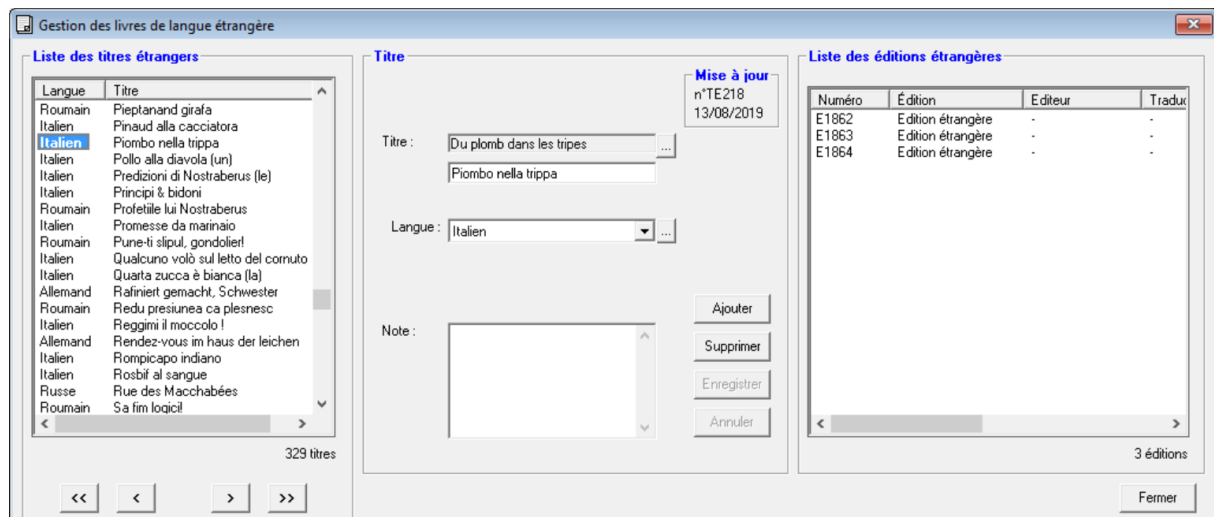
Gestion des livres de langue étrangère

Liste des titres étrangers

| Langue | Titre |
|---|---|
| Roumain | Pieptanand girafa |
| Italien | Pinaud alla cacciatora |
| Italien | Piombo nella trippa |
| Italien | Pollo alla diavola (un) |
| Italien | Predizioni di Nostraberus (le) |
| Italien | Principi & bidoni |
| Roumain | Profetiile lui Nostraberus |
| Italien | Promesse da marinaio |
| Roumain | Pune-ti slipul, gondolier! |
| Italien | Qualcuno volò sul letto del cornuto |
| Italien | Quarta zucca è bianca (la) |
| Allemand | Rafiniert gemacht, Schwester |
| Roumain | Redu presiunea ca plesnesc |
| Italien | Reggimi il moccolo ! |
| Allemand | Rendez-vous im haus der leichen |
| Italien | Rompicapo indiano |
| Italien | Rosbif al sangue |
| Russe | Rue des Macchabées |
| Roumain | Sa fim logici! |

329 titres

<< < > >>

Titre

Mise à jour
n°TE218
13/08/2019

Titre : Du plomb dans les tripes ...
Piombo nella trippa

Langue : Italien ...

Note :

Ajouter
Supprimer
Enregistrer
Annuler

Liste des éditions étrangères

| Numéro | Édition | Editeur | Traduc |
|---|---|---|---|
| E1862 | Edition étrangère | - | - |
| E1863 | Edition étrangère | - | - |
| E1864 | Edition étrangère | - | - |

3 éditions

Fermer